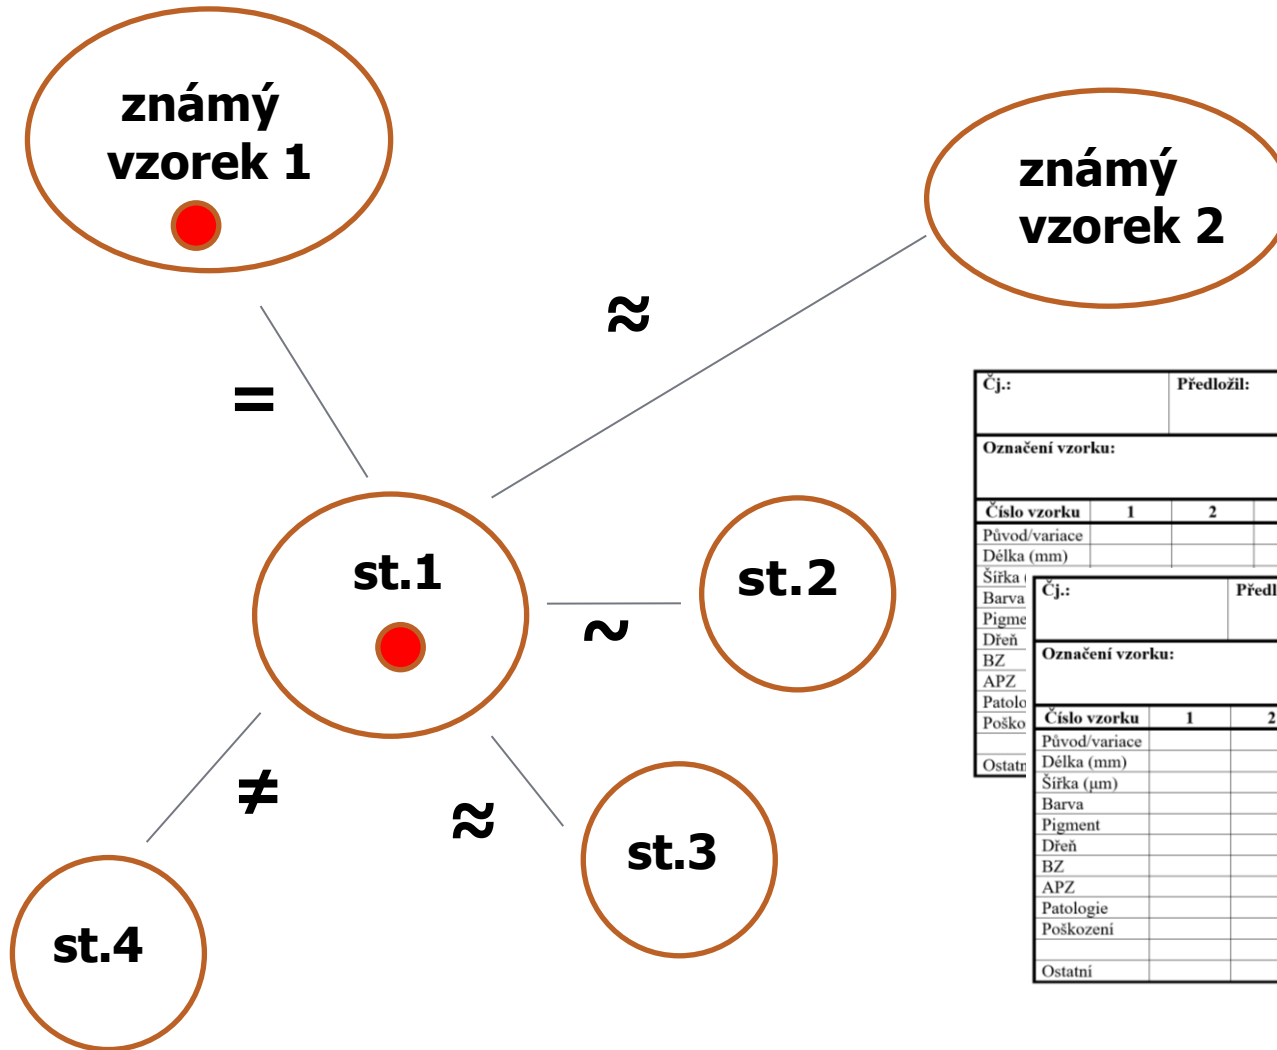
známý vzorek 1

známý vzorek 2

=

$\approx$

st.1

st.2

$\sim$

$\neq$

$\approx$

st.3

st.4

| Čj.: | Předložil: |
|---|---|
| Označení vzorku: | |

| Číslo vzorku | 1 | 2 |
|---|---|---|
| Původ/variace | | |
| Délka (mm) | | |
| Šířka ( | | |
| Barva | | |
| Pigme | | |
| Dřeň | | |
| BZ | | |
| APZ | | |
| Patolo | | |
| Poško | | |
| | | |
| Ostatn | | |

| Čj.: | Předl |
|---|---|
| Označení vzorku: | |

| Číslo vzorku | 1 | 2 |
|---|---|---|
| Původ/variace | | |
| Délka (mm) | | |
| Šířka (µm) | | |
| Barva | | |
| Pigment | | |
| Dřeň | | |
| BZ | | |
| APZ | | |
| Patologie | | |
| Poškození | | |
| | | |
| Ostatní | | |